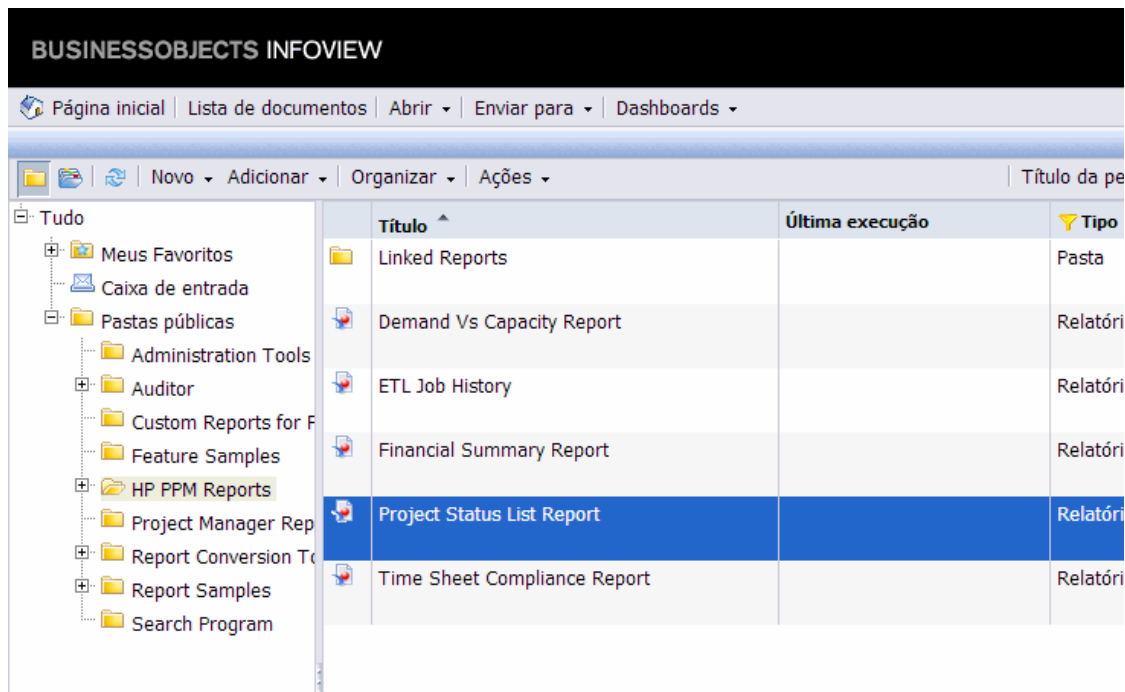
BUSINESSOBJECTS INFOVIEW

Página inicial | Lista de documentos | Abrir ▾ | Enviar para ▾ | Dashboards ▾

Novo ▾ Adicionar ▾ | Organizar ▾ | Ações ▾ | Título da pe

Tudo
Meus Favoritos
Caixa de entrada
Pastas públicas
Administration Tools
Auditor
Custom Reports for F
Feature Samples
HP PPM Reports
Project Manager Rep
Report Conversion Tc
Report Samples
Search Program

| Título | Última execução | Tipo |
|---|---|---|
| Linked Reports | | Pasta |
| Demand Vs Capacity Report | | Relatóri |
| ETL Job History | | Relatóri |
| Financial Summary Report | | Relatóri |
| Project Status List Report | | Relatóri |
| Time Sheet Compliance Report | | Relatóri |